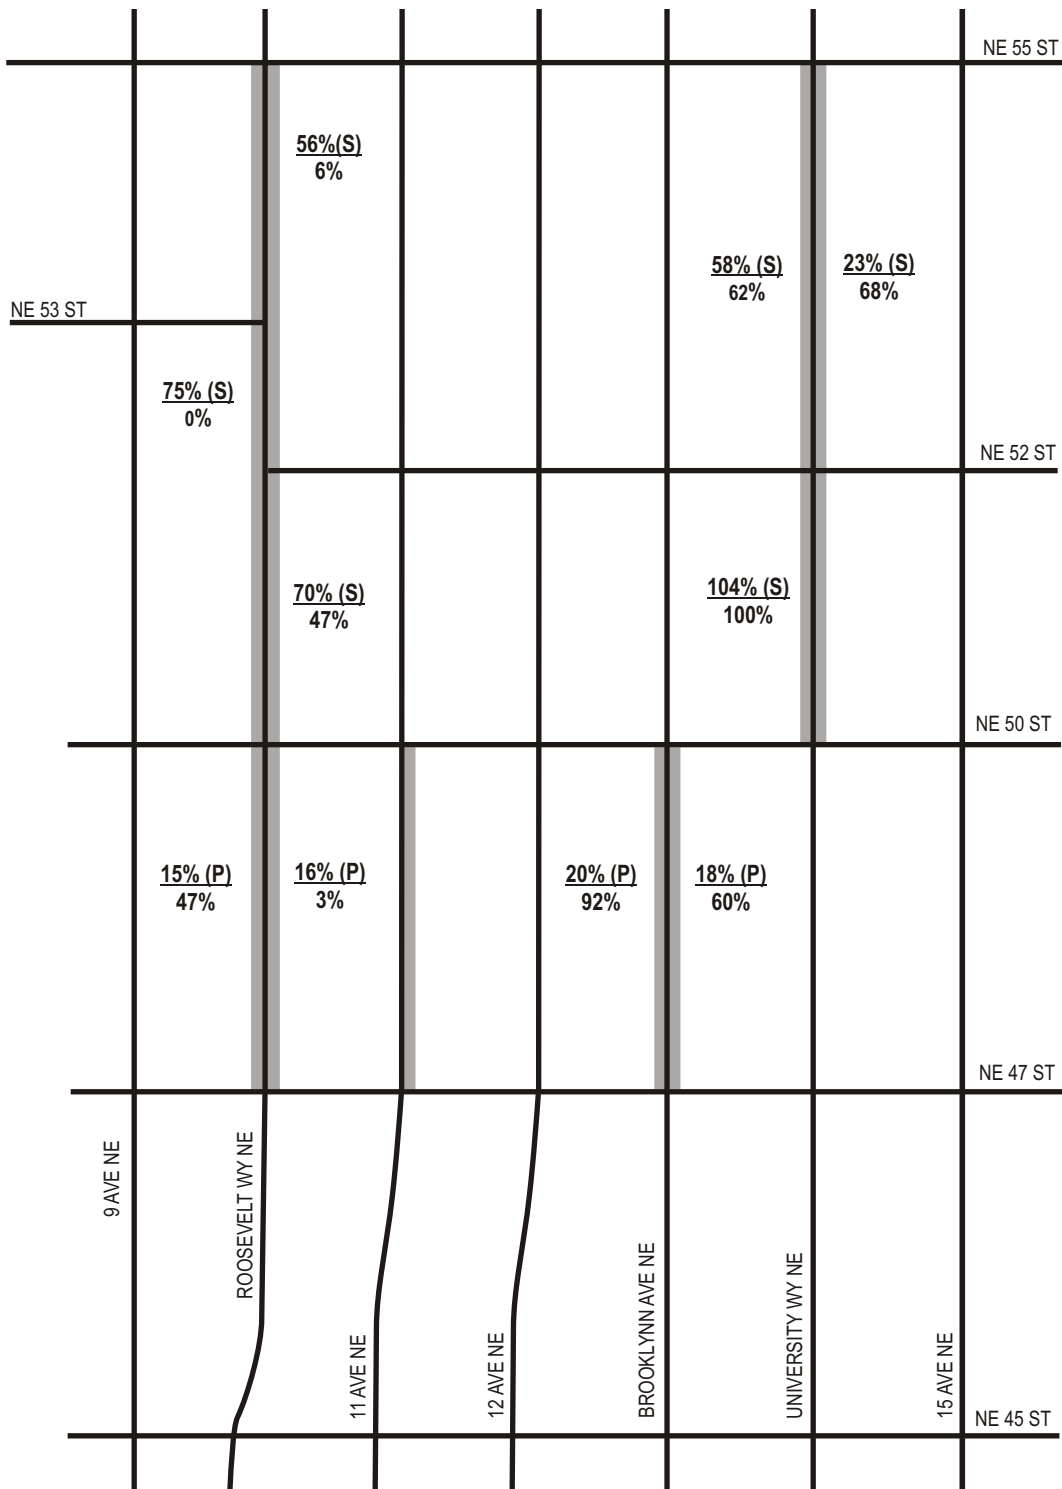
NE 55 ST

56%(S)
6%

58% (S)
62%

23% (S)
68%

NE 53 ST

75% (S)
0%

NE 52 ST

70% (S)
47%

104% (S)
100%

NE 50 ST

15% (P)
47%

16% (P)
3%

20% (P)
92%

18% (P)
60%

NE 47 ST

9 AVE NE

ROOSEVELT WY NE

11 AVE NE

12 AVE NE

BROOKLYNN AVE NE

UNIVERSITY WY NE

15 AVE NE

NE 45 ST